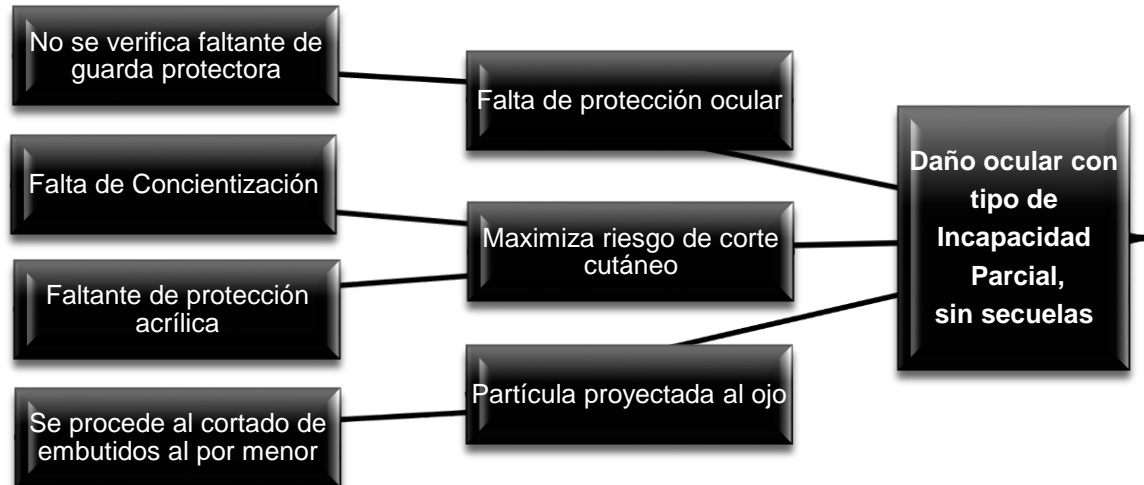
No se verifica faltante de guarda protectora

Falta de protección ocular

Falta de Concientización

Maximiza riesgo de corte cutáneo

Faltante de protección acrílica

Partícula proyectada al ojo

Se procede al cortado de embutidos al por menor

Daño ocular con tipo de Incapacidad Parcial, sin secuelas